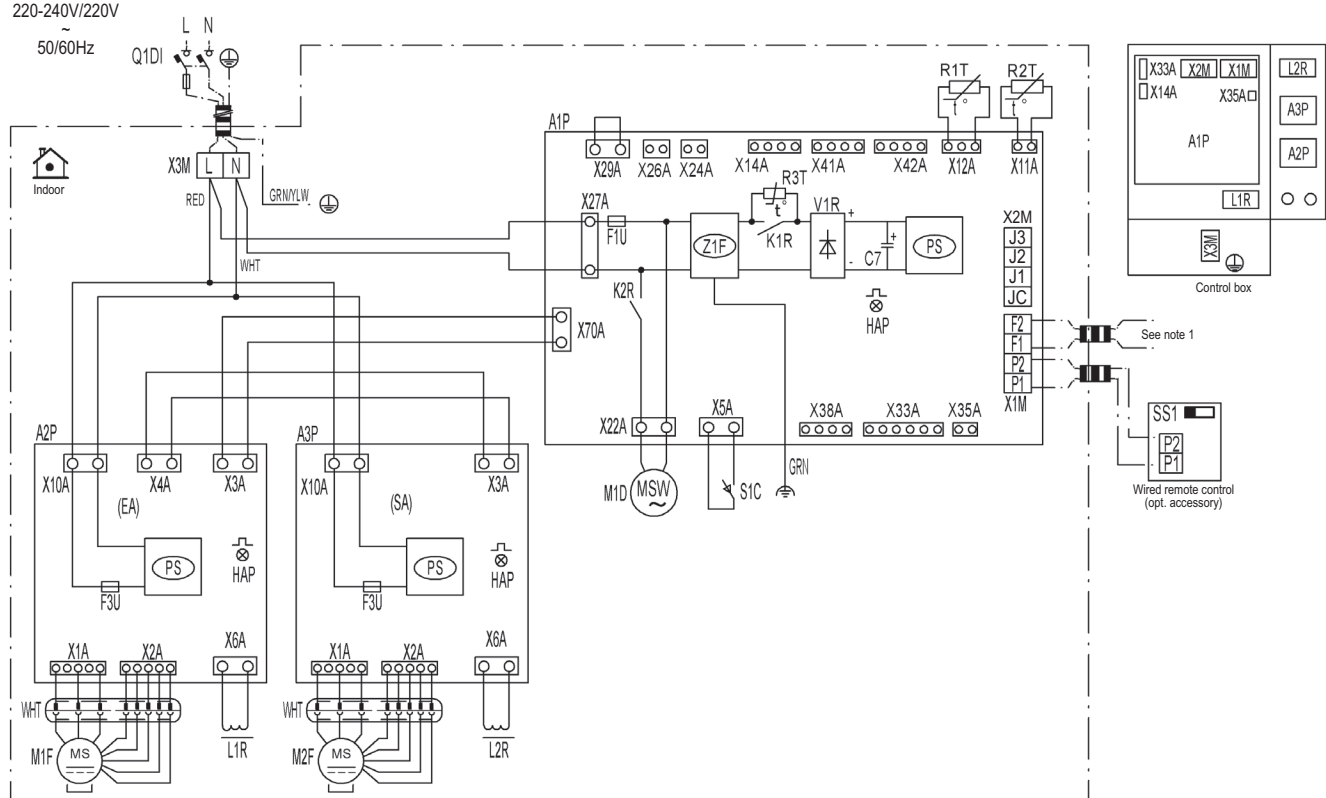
220-240V/220V
~
50/60Hz

L N
Q1DI

X3M L N
Indoor
RED
GRN/YLW
WHT

A1P
X29A X26A X24A X14A X41A X42A X12A X11A
R1T R2T
t° t°
X27A
F1U
Z1F
R3T
t
K1R
V1R
C7
PS
K2R
HAP
X70A
X2M
J3
J2
J1
JC
F2
F1
P2
P1
X1M
See note 1
X22A
M1D MSW
X5A
S1C
GRN
X38A X33A X35A

SS1
P2
P1
Wired remote control (opt. accessory)

X33A X2M X1M
X14A X35A
A1P
L2R
A3P
A2P
L1R
X3M
Control box

A2P
X10A X4A X3A
(EA)
PS
F3U
HAP
X1A X2A X6A
WHT
M1F MS
L1R

A3P
X10A X3A
(SA)
PS
F3U
HAP
X1A X2A X6A
WHT
M2F MS
L2R